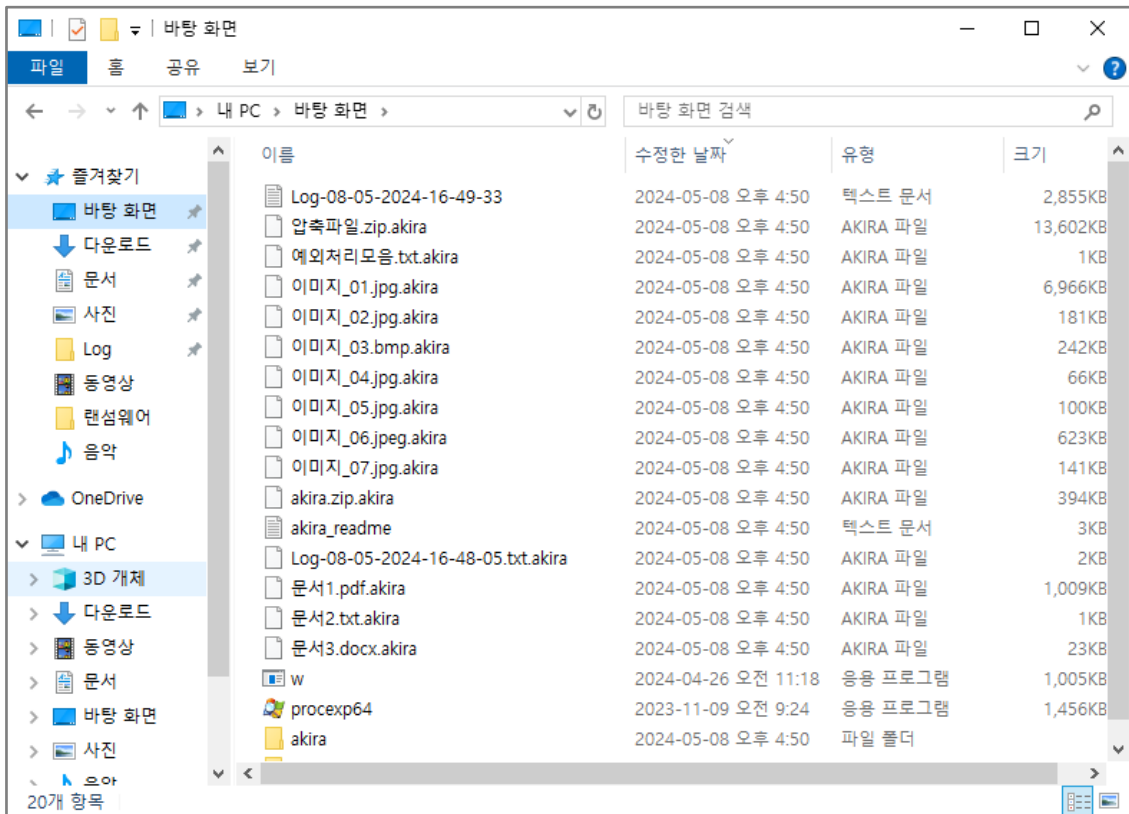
바탕 화면

파일 홈 공유 보기

내 PC > 바탕 화면 >

바탕 화면 검색

즐겨찾기
바탕 화면
다운로드
문서
사진
Log
동영상
랜섬웨어
음악
OneDrive
내 PC
3D 개체
다운로드
동영상
문서
바탕 화면
사진
음악

| 이름 | 수정한 날짜 | 유형 | 크기 |
|---|---|---|---|
| Log-08-05-2024-16-49-33 | 2024-05-08 오후 4:50 | 텍스트 문서 | 2,855KB |
| 압축파일.zip.akira | 2024-05-08 오후 4:50 | AKIRA 파일 | 13,602KB |
| 예외처리모음.txt.akira | 2024-05-08 오후 4:50 | AKIRA 파일 | 1KB |
| 이미지_01.jpg.akira | 2024-05-08 오후 4:50 | AKIRA 파일 | 6,966KB |
| 이미지_02.jpg.akira | 2024-05-08 오후 4:50 | AKIRA 파일 | 181KB |
| 이미지_03.bmp.akira | 2024-05-08 오후 4:50 | AKIRA 파일 | 242KB |
| 이미지_04.jpg.akira | 2024-05-08 오후 4:50 | AKIRA 파일 | 66KB |
| 이미지_05.jpg.akira | 2024-05-08 오후 4:50 | AKIRA 파일 | 100KB |
| 이미지_06.jpeg.akira | 2024-05-08 오후 4:50 | AKIRA 파일 | 623KB |
| 이미지_07.jpg.akira | 2024-05-08 오후 4:50 | AKIRA 파일 | 141KB |
| akira.zip.akira | 2024-05-08 오후 4:50 | AKIRA 파일 | 394KB |
| akira_readme | 2024-05-08 오후 4:50 | 텍스트 문서 | 3KB |
| Log-08-05-2024-16-48-05.txt.akira | 2024-05-08 오후 4:50 | AKIRA 파일 | 2KB |
| 문서1.pdf.akira | 2024-05-08 오후 4:50 | AKIRA 파일 | 1,009KB |
| 문서2.txt.akira | 2024-05-08 오후 4:50 | AKIRA 파일 | 1KB |
| 문서3.docx.akira | 2024-05-08 오후 4:50 | AKIRA 파일 | 23KB |
| w | 2024-04-26 오전 11:18 | 응용 프로그램 | 1,005KB |
| procexp64 | 2023-11-09 오전 9:24 | 응용 프로그램 | 1,456KB |
| akira | 2024-05-08 오후 4:50 | 파일 폴더 | |

20개 항목